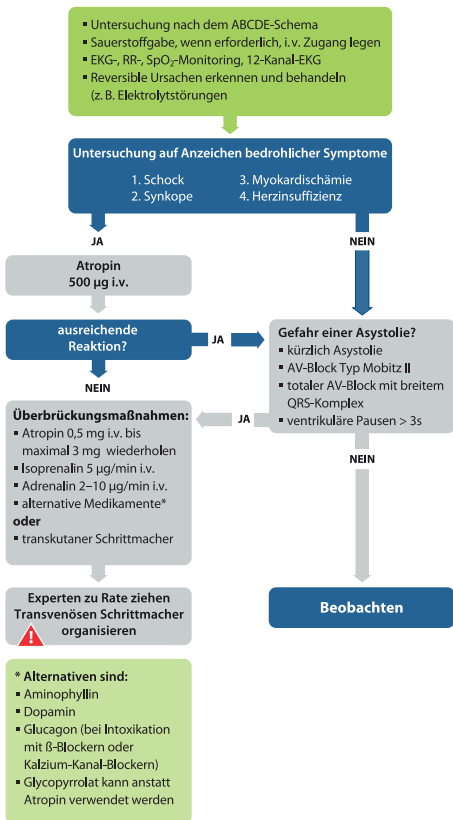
▪ Untersuchung nach dem ABCDE-Schema
▪ Sauerstoffgabe, wenn erforderlich, i.v. Zugang legen
▪ EKG-, RR-, $SpO_2$-Monitoring, 12-Kanal-EKG
▪ Reversible Ursachen erkennen und behandeln (z. B. Elektrolytstörungen)

Untersuchung auf Anzeichen bedrohlicher Symptome

1. Schock
2. Synkope
3. Myokardischämie
4. Herzinsuffizienz

JA

NEIN

Atropin
500 µg i.v.

ausreichende Reaktion?

JA

NEIN

Gefahr einer Asystolie?
▪ kürzlich Asystolie
▪ AV-Block Typ Mobitz II
▪ totaler AV-Block mit breitem QRS-Komplex
▪ ventrikuläre Pausen > 3s

JA

NEIN

Überbrückungsmaßnahmen:
▪ Atropin 0,5 mg i.v. bis maximal 3 mg wiederholen
▪ Isoprenalin 5 µg/min i.v.
▪ Adrenalin 2–10 µg/min i.v.
▪ alternative Medikamente*
oder
▪ transkutaner Schrittmacher

Experten zu Rate ziehen
Transvenösen Schrittmacher organisieren

Beobachten

* Alternativen sind:
▪ Aminophyllin
▪ Dopamin
▪ Glucagon (bei Intoxikation mit ß-Blockern oder Kalzium-Kanal-Blockern)
▪ Glycopyrrolat kann anstatt Atropin verwendet werden